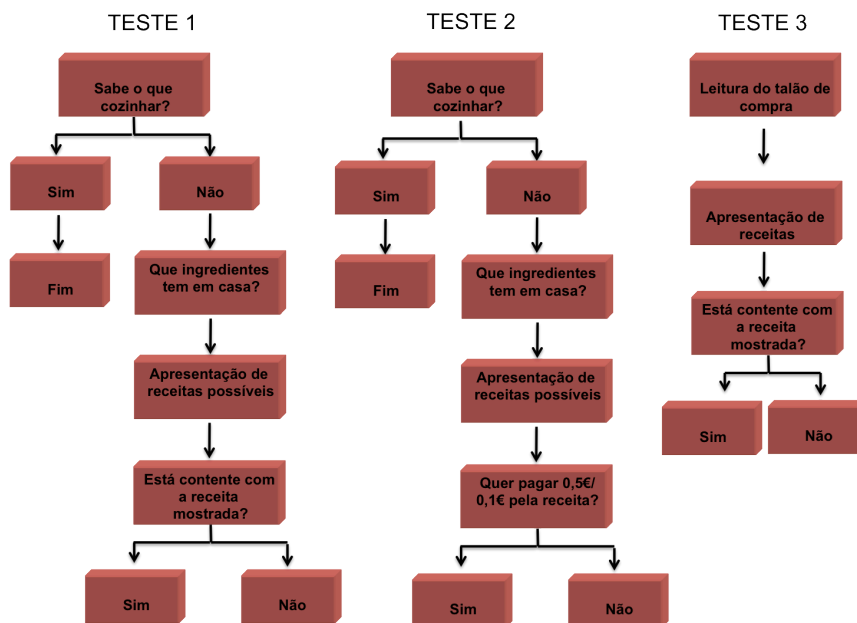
TESTE 1

Sabe o que cozinhar?

Sim

Não

Fim

Que ingredientes tem em casa?

Apresentação de receitas possíveis

Está contente com a receita mostrada?

Sim

Não

TESTE 2

Sabe o que cozinhar?

Sim

Não

Fim

Que ingredientes tem em casa?

Apresentação de receitas possíveis

Quer pagar 0,5€/ 0,1€ pela receita?

Sim

Não

TESTE 3

Leitura do talão de compra

Apresentação de receitas

Está contente com a receita mostrada?

Sim

Não